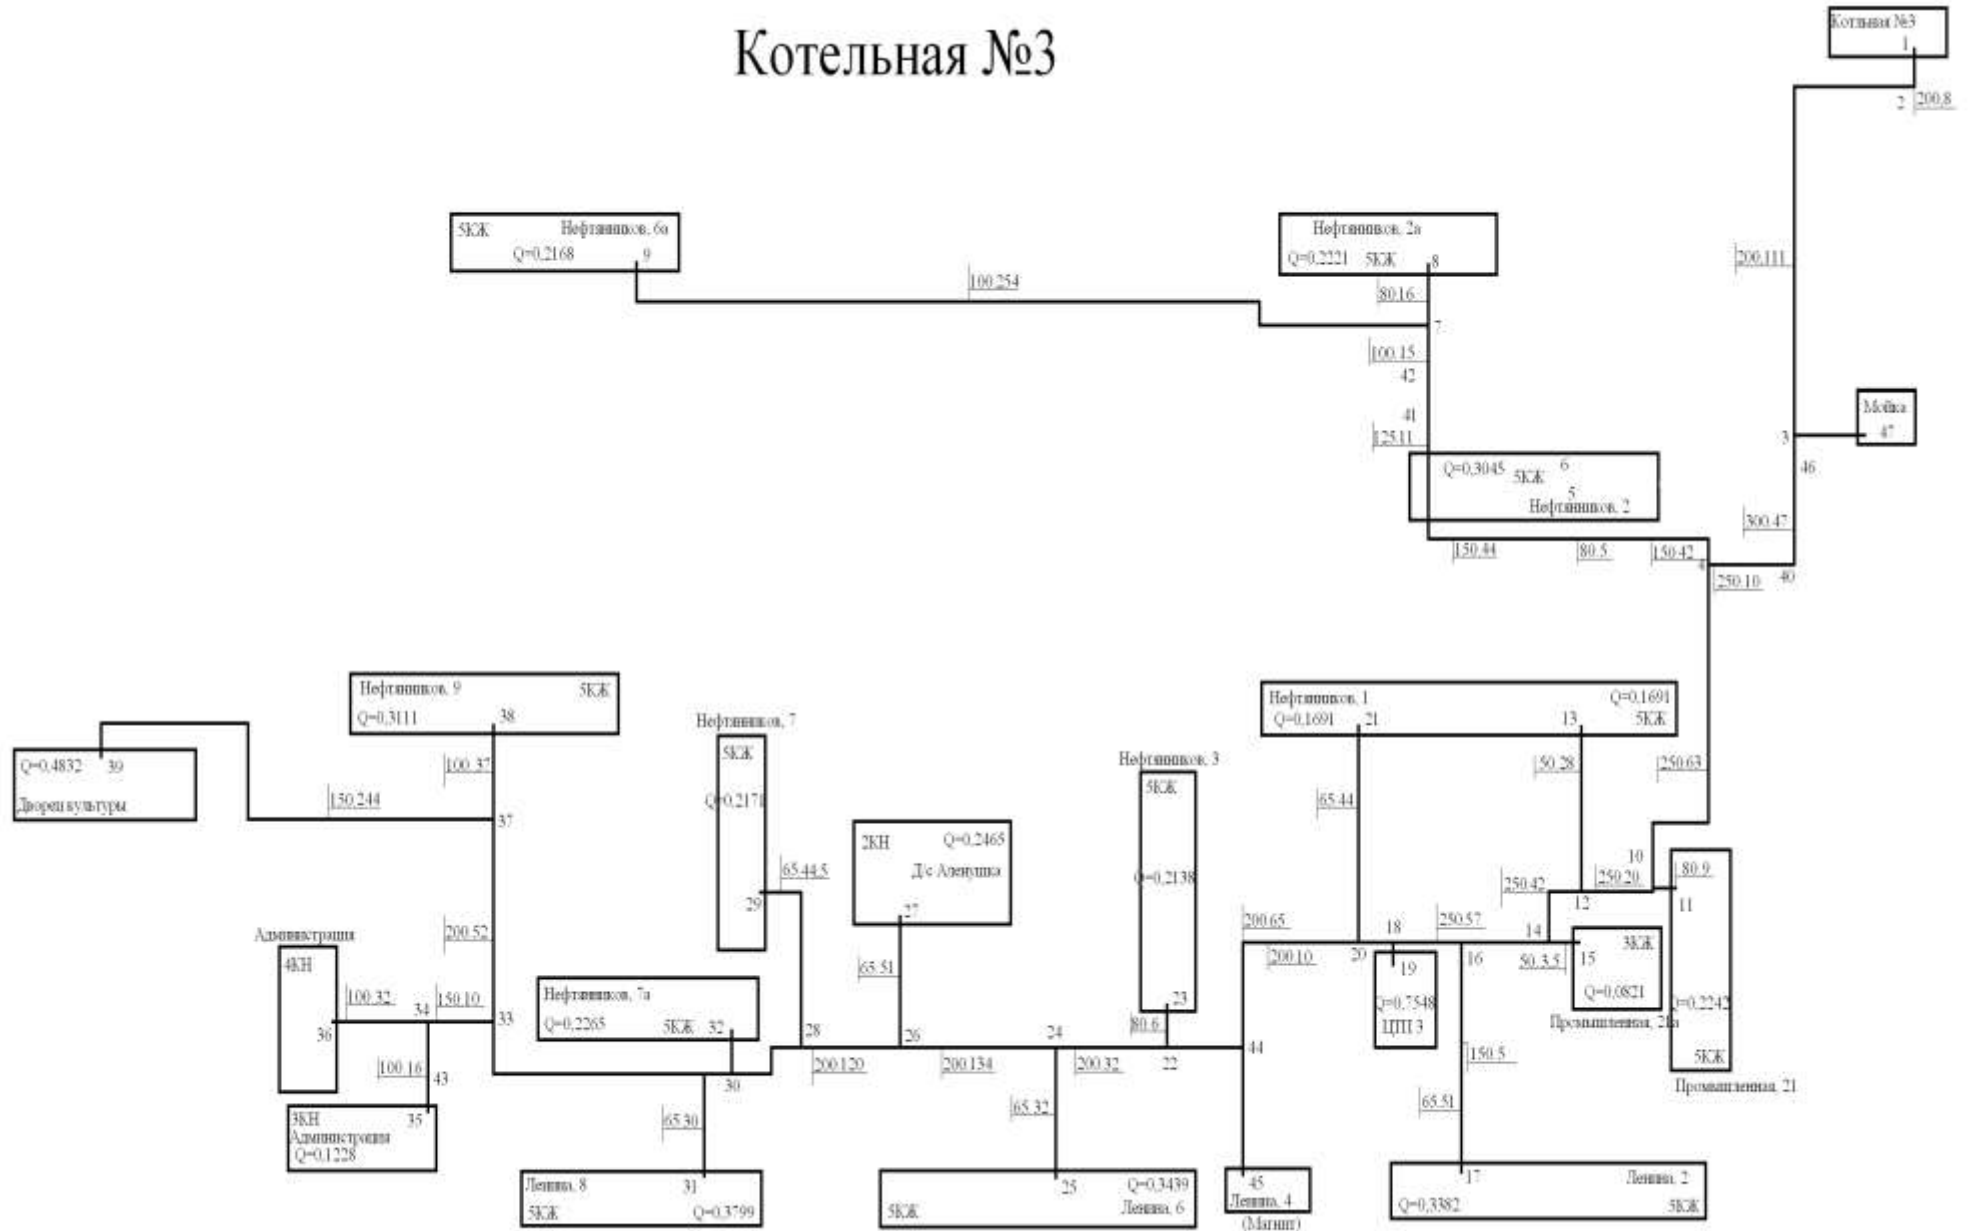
Котельная №3

Котельная №3
1
2 200.8

5КЖ Нефтяников, 6а
Q=0,2168 9

100.254

Нефтяников, 2а
Q=0,2221 5КЖ 8

80.16
7
100.15
42
41
125.11

200.111

Мойка
47
3
46

Q=0,3045 5КЖ 6
5
Нефтяников, 2

300.47

150.44 80.5 150.42
4
250.10 40

Нефтяников, 9 5КЖ
Q=0,3111 38

Q=0,4832 39
Дворец культуры

150.244

100.37
37

Нефтяников, 7
5КЖ
Q=0,2171

65.44.5
29

2КН Q=0,2465
Д/с Аленушка
27

Нефтяников, 3
5КЖ
Q=0,2138

Нефтяников, 1 Q=0,1691
Q=0,1691 21 13 5КЖ

65.44
50.28
250.63

10
250.42 250.20 80.9
12 11
200.65 18 250.57 14
200.10 20 19 16 50.3.5 15 3КЖ
Q=0,7548 Q=0,0821
ЦТП 3 Промышленная, 21а
Q=0,2242
5КЖ
Промышленная, 21

Администрация
4КН
36

200.52

100.32 34 150.10 33

100.16 43

3КН 35
Администрация
Q=0,1228

Нефтяников, 7а
Q=0,2265 5КЖ 32

28
30

65.51
26

24
80.6
23
22
44

200.120 200.134 200.32

65.30
65.32

150.5
65.51

Ленина, 8 31
5КЖ Q=0,3799

25 Q=0,3439
5КЖ Ленина, 6

45
Ленина, 4
(Магнит)

17 Ленина, 2
Q=0,3382 5КЖ